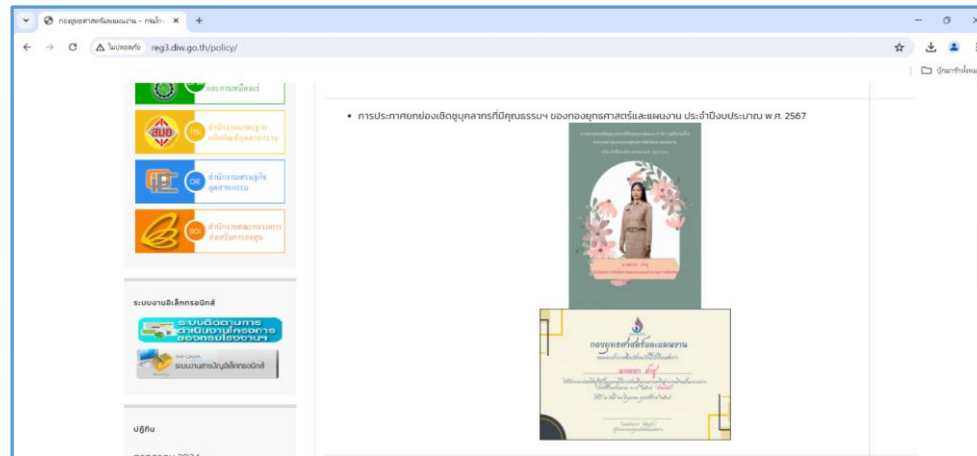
กองยุทธศาสตร์และแผนงาน – กรมโร ×
ไม่ปลอดภัย reg3.diw.go.th/policy/
บุ๊กมาร์กทั้งหมด

และการพลังงาน
TISI สำนักงานมาตรฐานผลิตภัณฑ์อุตสาหกรรม
OIE สำนักงานเศรษฐกิจอุตสาหกรรม
BOI สำนักงานคณะกรรมการส่งเสริมการลงทุน

ระบบงานอิเล็กทรอนิกส์
ระบบติดตามการดำเนินงานโครงการของกรมโรงงานฯ
ระบบงานสารบรรณอิเล็กทรอนิกส์

ปฏิทิน

• การประกาศยกย่องเชิดชูบุคลากรที่มีคุณธรรมฯ ของกองยุทธศาสตร์และแผนงาน ประจำปีงบประมาณ พ.ศ. 2567

กองยุทธศาสตร์และแผนงาน
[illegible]